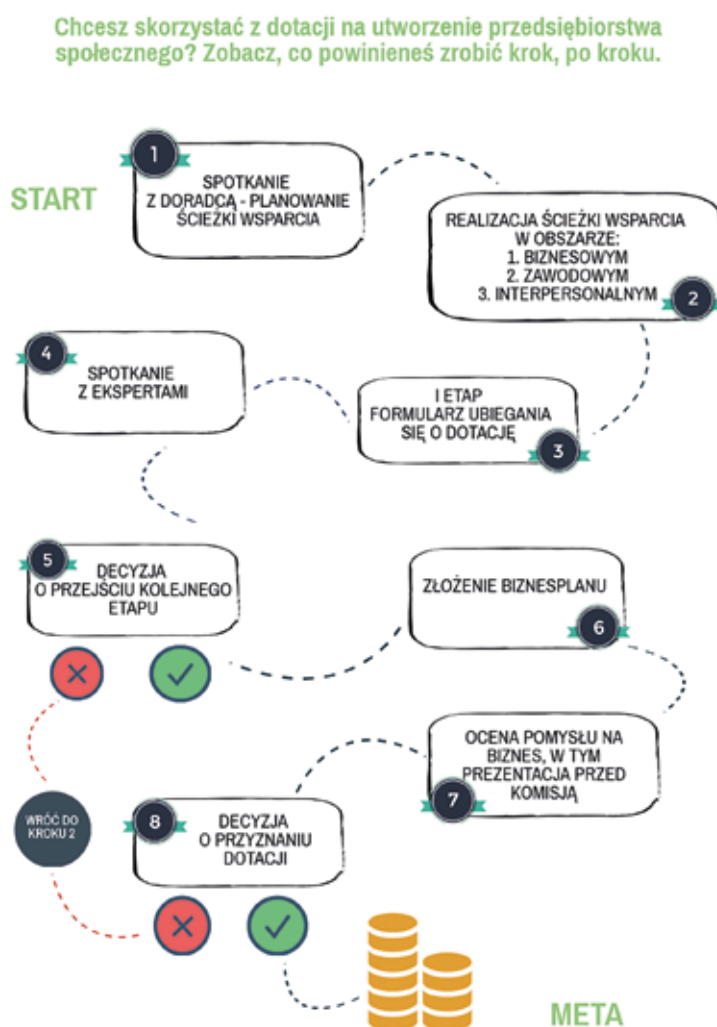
Chcesz skorzystać z dotacji na utworzenie przedsiębiorstwa społecznego? Zobacz, co powinieneś zrobić krok, po kroku.

START

1
SPOTKANIE Z DORADCĄ - PLANOWANIE ŚCIEŻKI WSPARCIA

REALIZACJA ŚCIEŻKI WSPARCIA W OBSZARZE:
1. BIZNESOWYM
2. ZAWODOWYM
3. INTERPERSONALNYM
2

4
SPOTKANIE Z EKSPERTAMI

I ETAP
FORMULARZ UBIEGANIA SIĘ O DOTACJĘ
3

5
DECYZJA O PRZEJŚCIU KOLEJNEGO ETAPU

ZŁOŻENIE BIZNESPLANU
6

OCENA POMYSŁU NA BIZNES, W TYM PREZENTACJA PRZED KOMISJĄ
7

WRÓĆ DO KROKU 2

8
DECYZJA O PRZYZNANIU DOTACJI

META